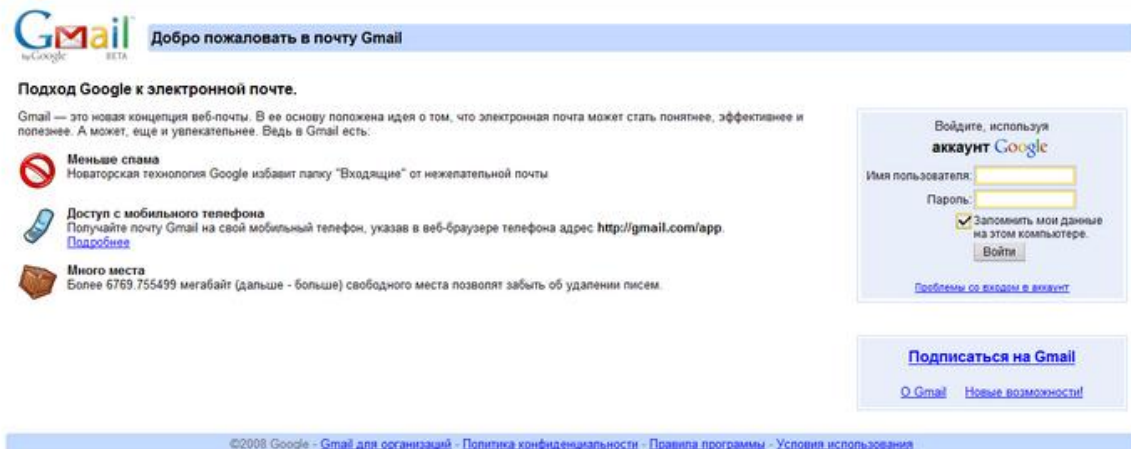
Gmail by Google BETA

Добро пожаловать в почту Gmail

Подход Google к электронной почте.

Gmail — это новая концепция веб-почты. В ее основу положена идея о том, что электронная почта может стать понятнее, эффективнее и полезнее. А может, еще и увлекательнее. Ведь в Gmail есть:

Меньше спама
Новаторская технология Google избавит папку "Входящие" от нежелательной почты

Доступ с мобильного телефона
Получайте почту Gmail на свой мобильный телефон, указав в веб-браузере телефона адрес http://gmail.com/app.
Подробнее

Много места
Более 6769.755499 мегабайт (дальше - больше) свободного места позволят забыть об удалении писем.

Войдите, используя
аккаунт Google

Имя пользователя:
Пароль:
Запомнить мои данные на этом компьютере.
Войти

Проблемы со входом в аккаунт

Подписаться на Gmail

О Gmail Новые возможности!

©2008 Google - Gmail для организаций - Политика конфиденциальности - Правила программы - Условия использования